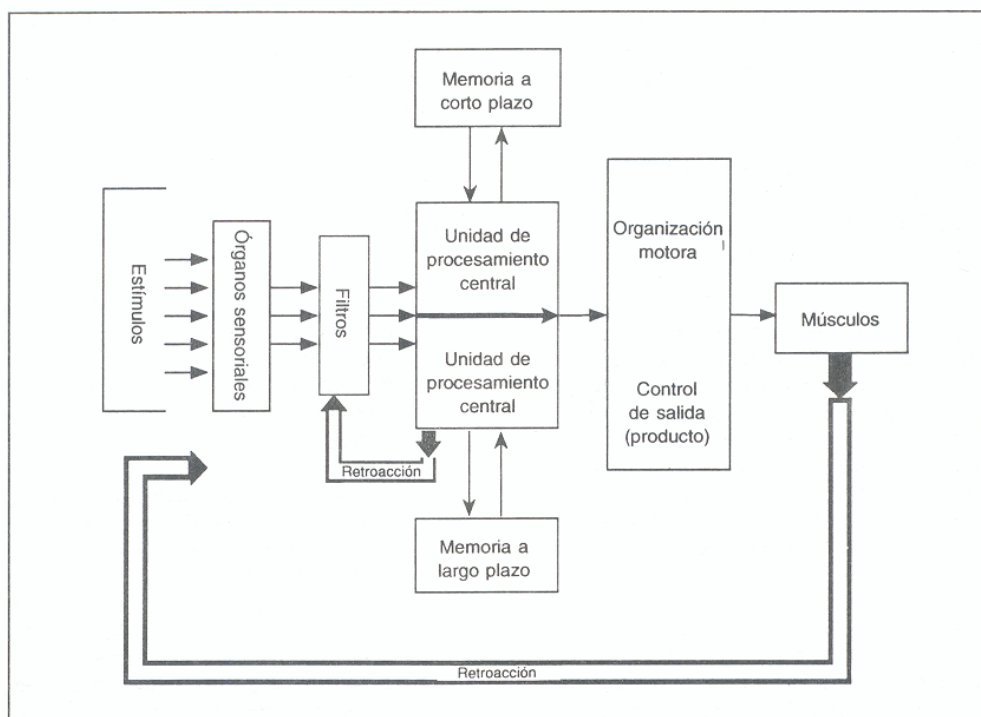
Memoria a corto plazo

Estímulos

Órganos sensoriales

Filtros

Unidad de procesamiento central

Unidad de procesamiento central

Organización motora

Control de salida (producto)

Músculos

Retroacción

Memoria a largo plazo

Retroacción